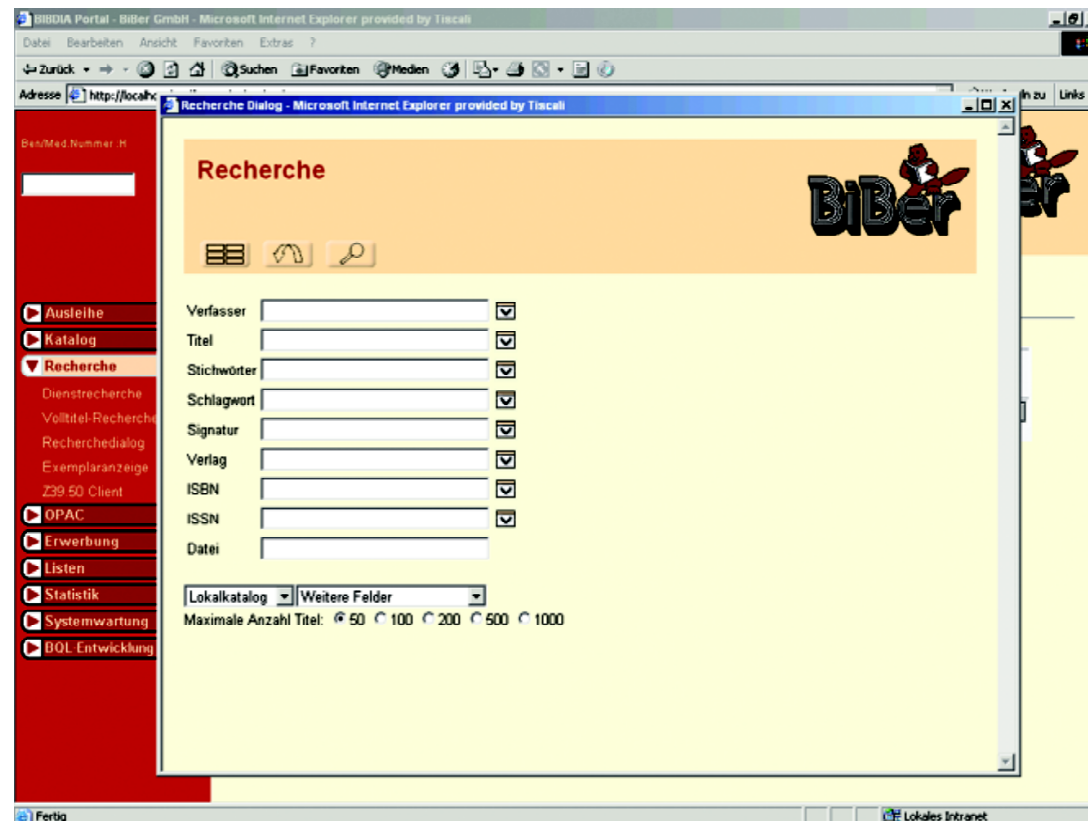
BIBDIA Portal - BiBer GmbH - Microsoft Internet Explorer provided by Tiscali

Datei Bearbeiten Ansicht Favoriten Extras ?

Zurück Suchen Favoriten Medien

Adresse http://localhc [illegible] ln zu Links

Recherche Dialog - Microsoft Internet Explorer provided by Tiscali

Ben/Med.Nummer.:H

Ausleihe
Katalog
Recherche
Dienstrecherche
Volltitel-Recherche
Recherchedialog
Exemplaranzeige
Z39.50 Client
OPAC
Erwerbung
Listen
Statistik
Systemwartung
BOL-Entwicklung

Recherche

BiBer

Verfasser
Titel
Stichwörter
Schlagwort
Signatur
Verlag
ISBN
ISSN
Datei

Lokalkatalog
Weitere Felder
Maximale Anzahl Titel: 50 100 200 500 1000

Fertig
Lokales Intranet